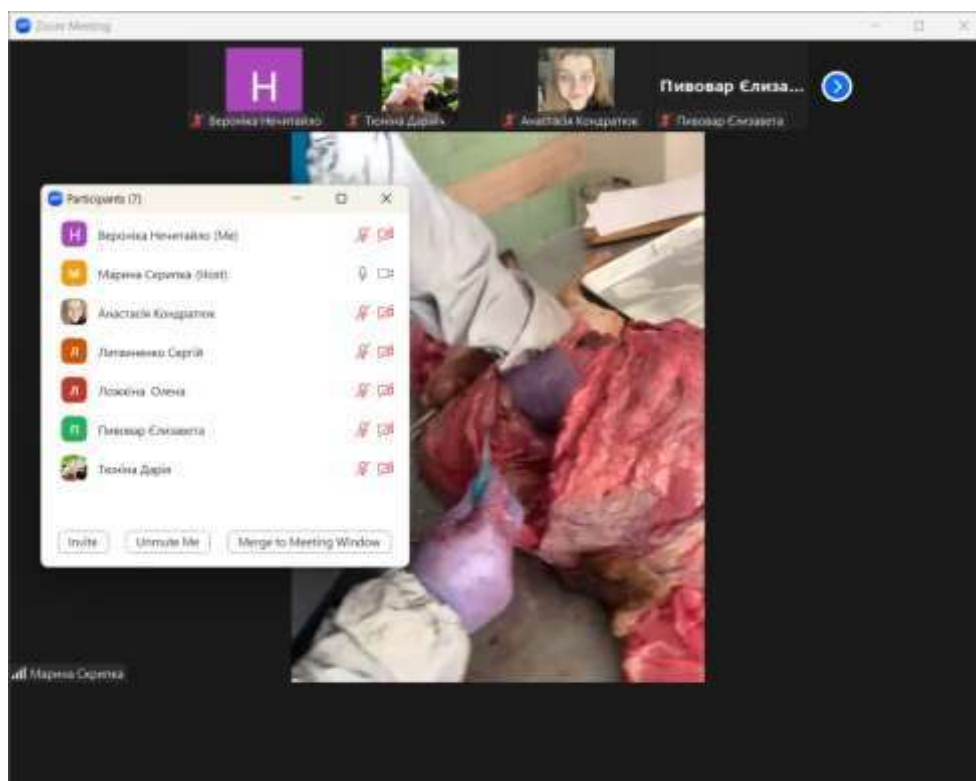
Zoom Meeting

H
Вероніка Нечипайло
Тюхіна Дарія
Анастасія Кондратюк
Пивовар Єлиза...
Пивовар Єлизавета

Participants (7)

H Вероніка Нечипайло (Me)
М Марина Скрипка (Host)
Анастасія Кондратюк
Л Литвиненко Сергій
Л Ложкіна Олена
П Пивовар Єлизавета
Тюхіна Дарія

Invite
Unmute Me
Merge to Meeting Window

Марина Скрипка